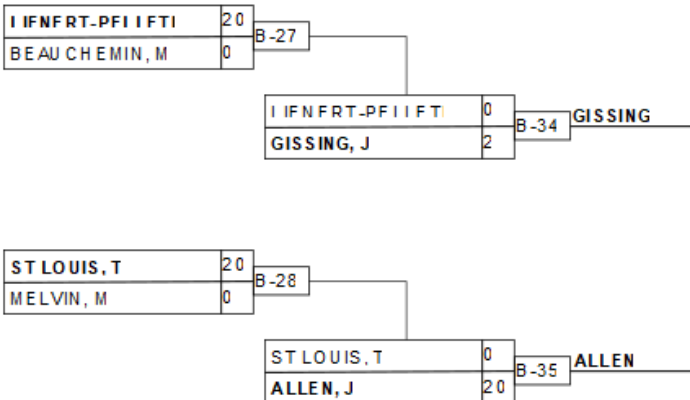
| | |
|---|---|
| I IFNFRT-PFI IFTI | 20 |
| BEAUCHEMIN, M | 0 |

B-27

| | |
|---|---|
| I IFNFRT-PFI IFTI | 0 |
| GISSING, J | 2 |

B-34

GISSING

| | |
|---|---|
| ST LOUIS, T | 20 |
| MELVIN, M | 0 |

B-28

| | |
|---|---|
| ST LOUIS, T | 0 |
| ALLEN, J | 20 |

B-35

ALLEN